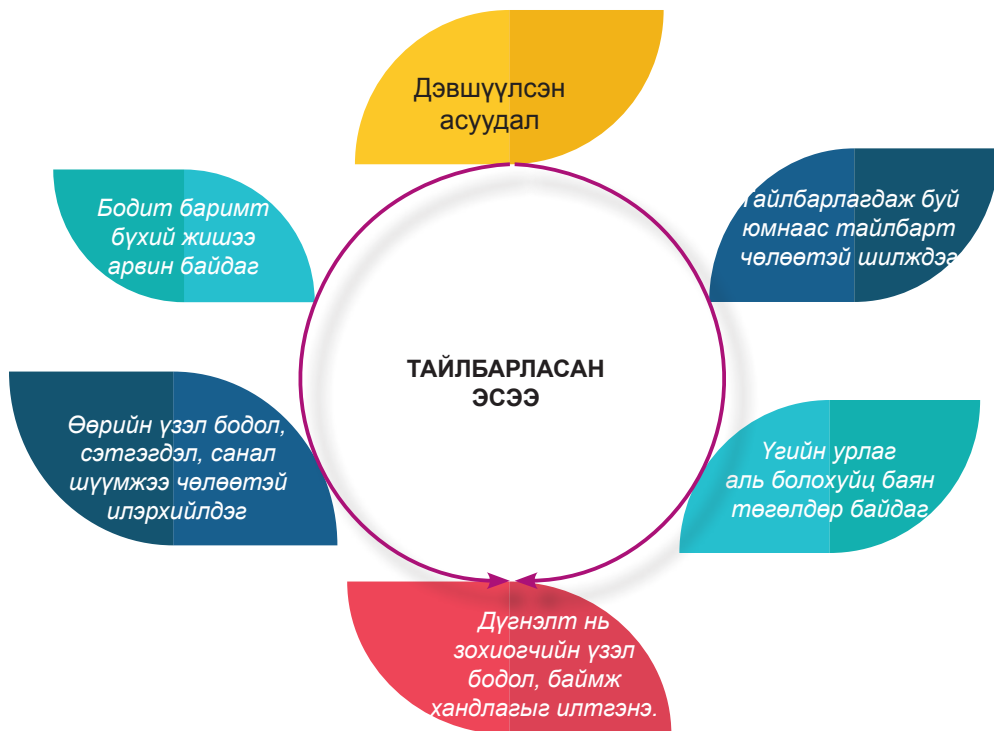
Дэвшүүлсэн асуудал

Бодит баримт бүхий жишээ арвин байдаг

Тайлбарлагдаж буй юмнаас тайлбарт чөлөөтэй шилждэг

ТАЙЛБАРЛАСАН ЭСЭЭ

Өөрийн үзэл бодол, сэтгэгдэл, санал шүүмжээ чөлөөтэй илэрхийлдэг

Үгийн урлаг аль болохуйц баян төгөлдөр байдаг

Дүгнэлт нь зохиогчийн үзэл бодол, баймж хандлагыг илтгэнэ.